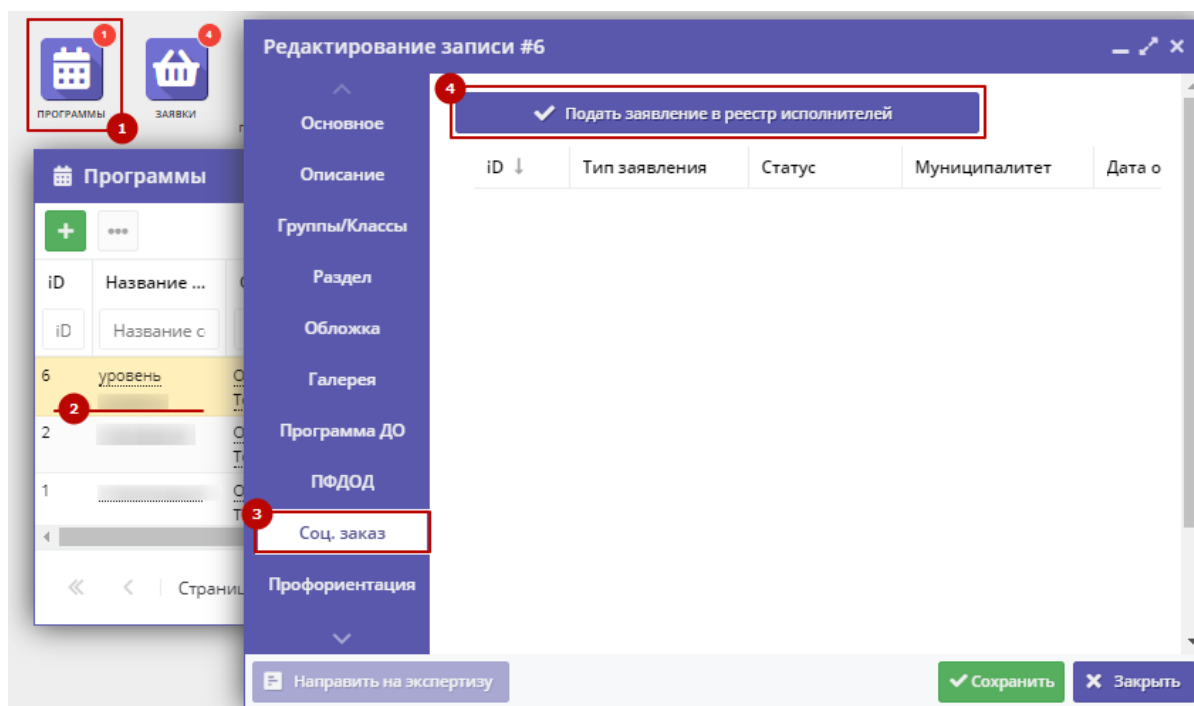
1
ПРОГРАММЫ
1
4
ЗАЯВКИ

Программы
+
•••

| iD | Название ... |
|---|---|
| iD | Название с |
| 6 | уровень |
| 2 | |
| 1 | |

2

« ‹ Страни

Редактирование записи #6

Основное
Описание
Группы/Классы
Раздел
Обложка
Галерея
Программа ДО
ПФДОД
3
Соц. заказ
Профориентация

4
✔ Подать заявление в реестр исполнителей

| iD ↓ | Тип заявления | Статус | Муниципалитет | Дата о |
|---|---|---|---|---|

Направить на экспертизу
✔ Сохранить
✖ Закрыть